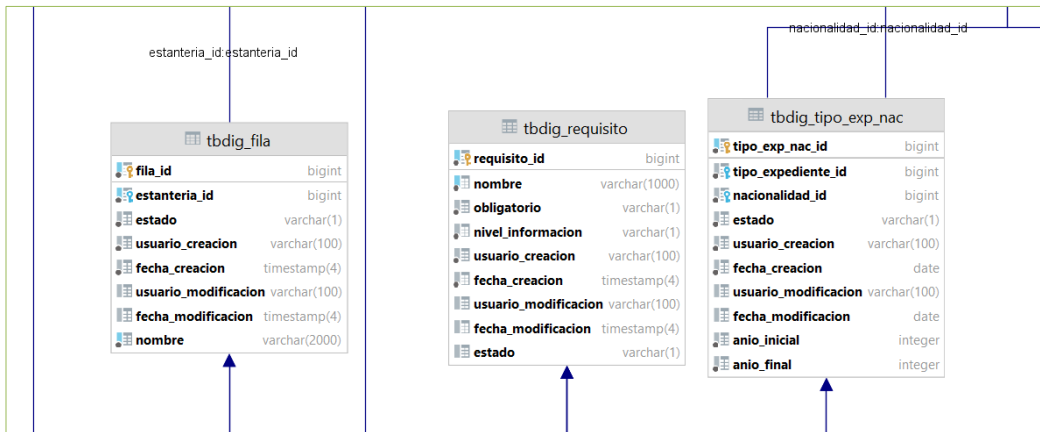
estanteria_id:estanteria_id

nacionalidad_id:nacionalidad_id

tbdig_fila

| | |
|---|---|
| fila_id | bigint |
| estanteria_id | bigint |
| estado | varchar(1) |
| usuario_creacion | varchar(100) |
| fecha_creacion | timestamp(4) |
| usuario_modificacion | varchar(100) |
| fecha_modificacion | timestamp(4) |
| nombre | varchar(2000) |

tbdig_requisito

| | |
|---|---|
| requisito_id | bigint |
| nombre | varchar(1000) |
| obligatorio | varchar(1) |
| nivel_informacion | varchar(1) |
| usuario_creacion | varchar(100) |
| fecha_creacion | timestamp(4) |
| usuario_modificacion | varchar(100) |
| fecha_modificacion | timestamp(4) |
| estado | varchar(1) |

tbdig_tipo_exp_nac

| | |
|---|---|
| tipo_exp_nac_id | bigint |
| tipo_expediente_id | bigint |
| nacionalidad_id | bigint |
| estado | varchar(1) |
| usuario_creacion | varchar(100) |
| fecha_creacion | date |
| usuario_modificacion | varchar(100) |
| fecha_modificacion | date |
| anio_inicial | integer |
| anio_final | integer |